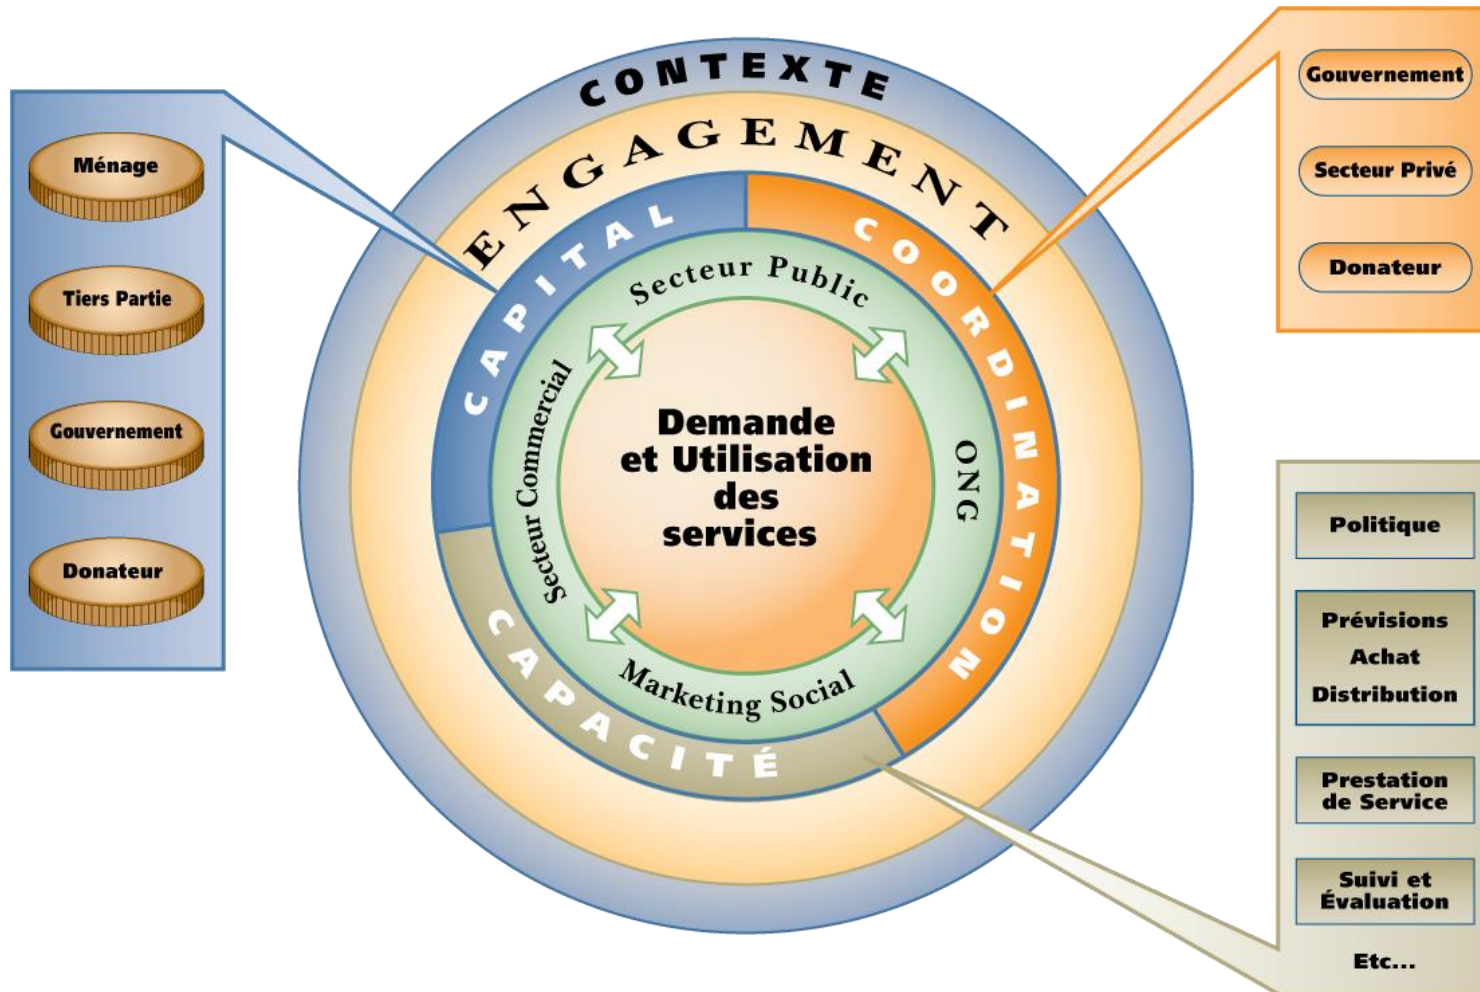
Ménage

Tiers Partie

Gouvernement

Donateur

CONTEXTE

ENGAGEMENT

CAPITAL

COORDINATION

CAPACITÉ

Secteur Public

Secteur Commercial

ONG

Marketing Social

Demande et Utilisation des services

Gouvernement

Secteur Privé

Donateur

Politique

Prévisions
Achat
Distribution

Prestation de Service

Suivi et Évaluation

Etc...